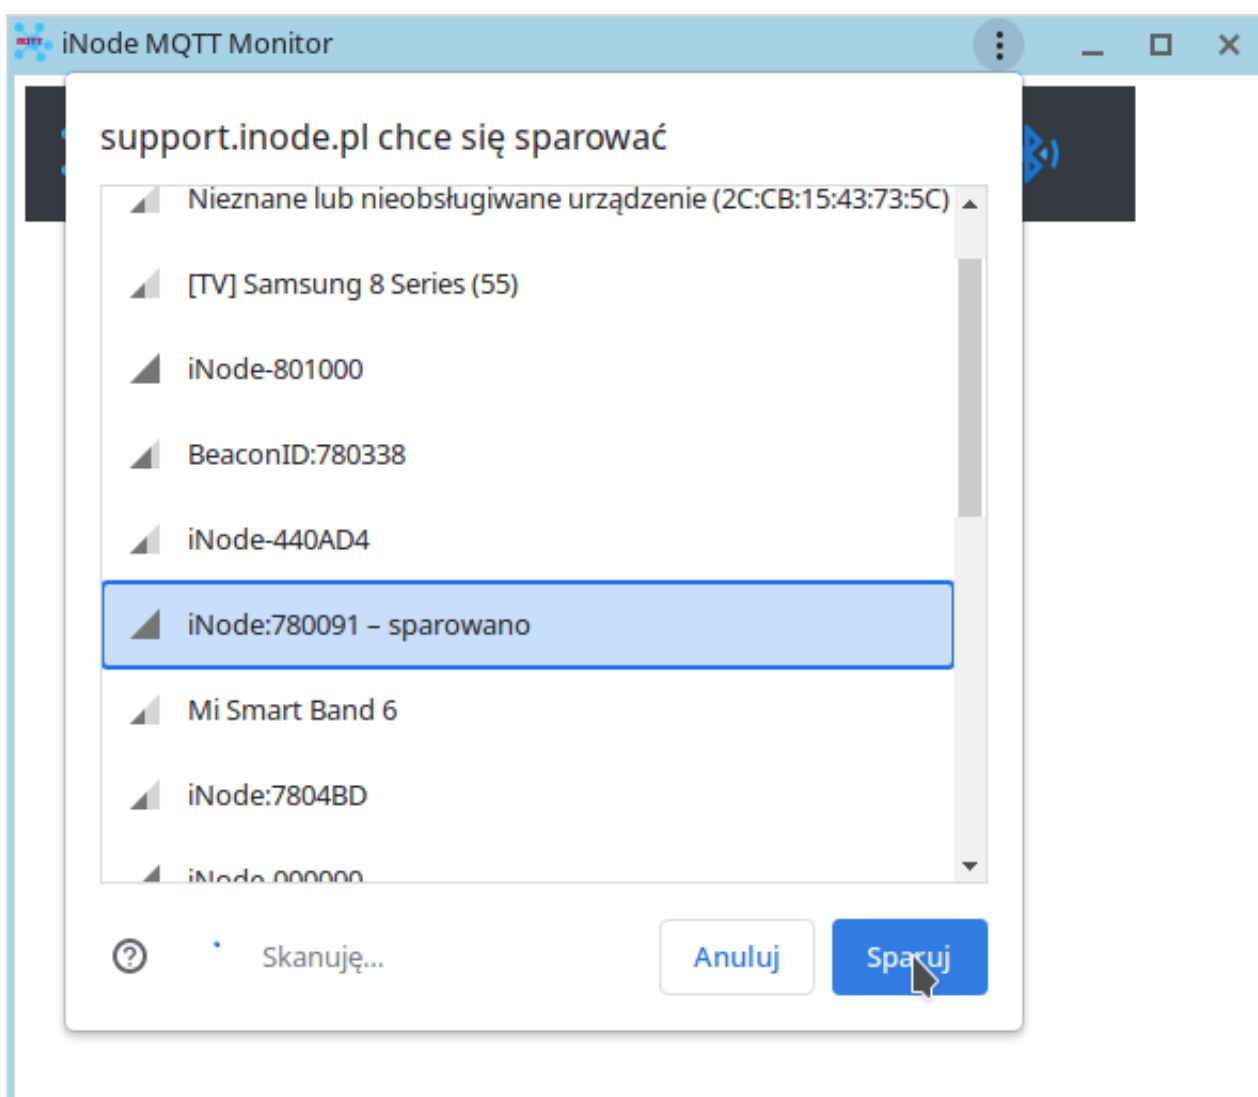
iNode MQTT Monitor

support.inode.pl chce się sparować

Nieznane lub nieobsługiwane urządzenie (2C:CB:15:43:73:5C)

[TV] Samsung 8 Series (55)

iNode-801000

BeaconID:780338

iNode-440AD4

iNode:780091 – sparowano

Mi Smart Band 6

iNode:7804BD

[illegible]

Skanuję...

Anuluj

Sparuj